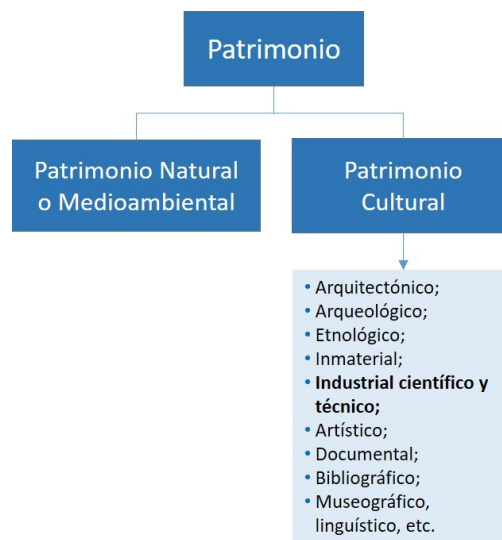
Patrimonio

Patrimonio Natural o Medioambiental

Patrimonio Cultural

- Arquitectónico;
- Arqueológico;
- Etnológico;
- Inmaterial;
- **Industrial científico y técnico;**
- Artístico;
- Documental;
- Bibliográfico;
- Museográfico, linguístico, etc.